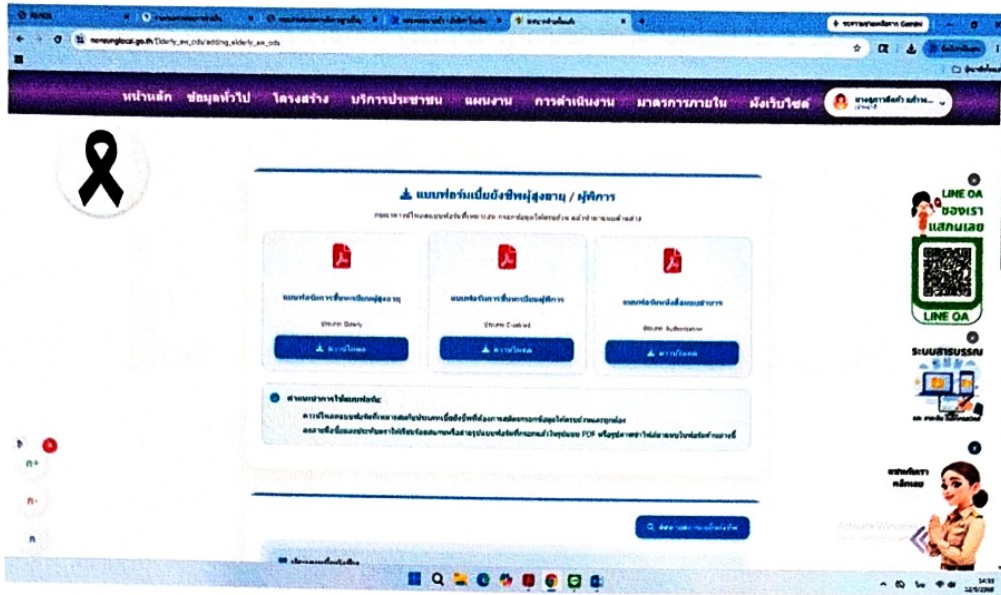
nonsunglocal.go.th/Elderly_aw_cdu/adding_elderly_aw_cdu

หน้าหลัก ข้อมูลทั่วไป โครงสร้าง บริการประชาชน แผนงาน การดำเนินงาน มาตรการภายใน ผังเว็บไซต์

แบบฟอร์มเบี้ยยังชีพผู้สูงอายุ / ผู้พิการ

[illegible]

แบบฟอร์มการขึ้นทะเบียนผู้สูงอายุ

ดาวน์โหลด

แบบฟอร์มการขึ้นทะเบียนผู้พิการ

ดาวน์โหลด

แบบฟอร์มหนังสือมอบอำนาจ

ดาวน์โหลด

คำแนะนำการใช้แบบฟอร์ม:

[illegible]

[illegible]

LINE OA ของเรา แสกนเลย

LINE OA

ระบบสารบรรณ

ก+

ก-

ก

Activate Windows